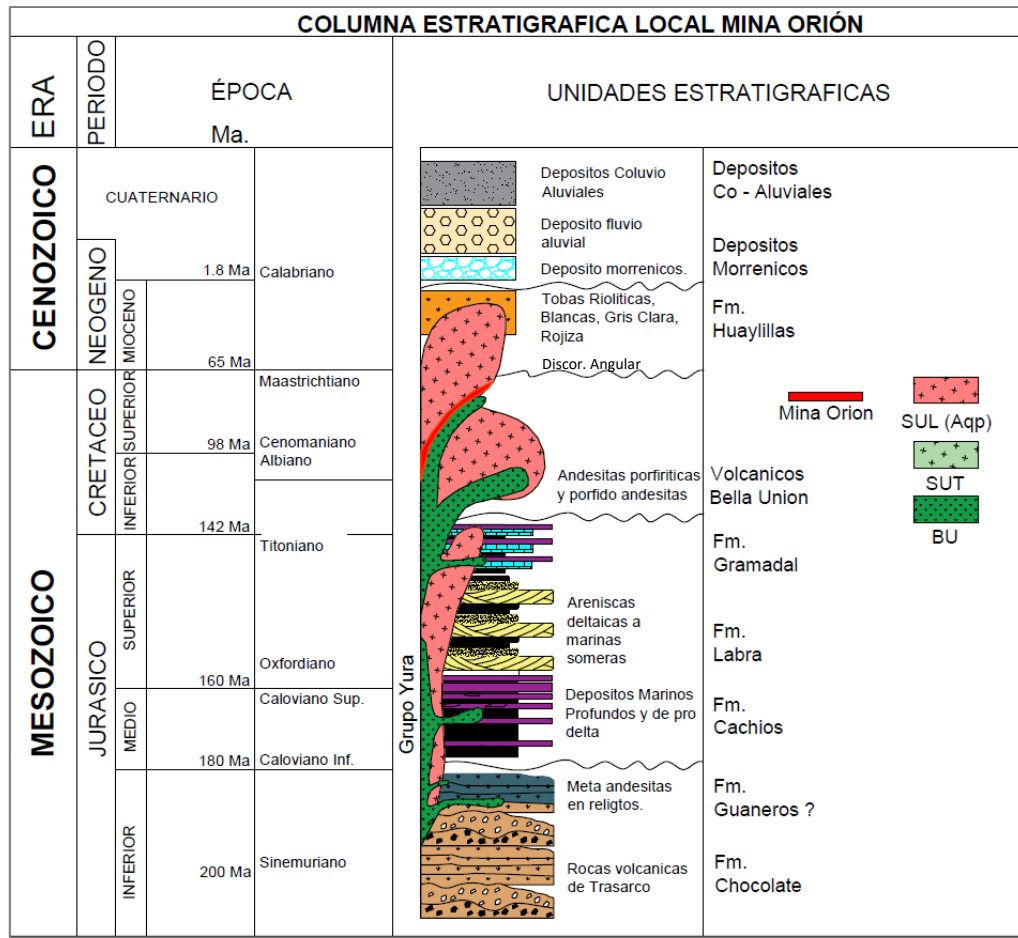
COLUMNA ESTRATIGRAFICA LOCAL MINA ORIÓN

| ERA | PERIODO | ÉPOCA Ma. | | UNIDADES ESTRATIGRAFICAS |
|---|---|---|---|---|
| CENOZOICO | CUATERNARIO | | | |
| | NEOGENO | 1.8 Ma | Calabriano | |
| | MIOCENO | 65 Ma | | |
| MESOZOICO | CRETACEO | SUPERIOR | Maastrichtiano | |
| | | 98 Ma | Cenomaniano Albiano | |
| | | INFERIOR 142 Ma | | |
| | JURASICO | SUPERIOR | Titoniano | |
| | | | Oxfordiano | |
| | | 160 Ma MEDIO | Caloviano Sup. | |
| | | 180 Ma | Caloviano Inf. | |
| | | INFERIOR 200 Ma | Sinemuriano | |

Depositos Coluvio Aluviales — Depositos Co - Aluviales
Deposito fluvio aluvial — Depositos Morrenicos
Deposito morrenicos.
Tobas Rioliticas, Blancas, Gris Clara, Rojiza — Fm. Huaylillas
Discor. Angular
Mina Orion
SUL (Aqp)
SUT
BU
Andesitas porfiriticas y porfido andesitas — Volcanicos Bella Union
Fm. Gramadal
Areniscas deltaicas a marinas someras — Fm. Labra
Grupo Yura
Depositos Marinos Profundos y de pro delta — Fm. Cachios
Meta andesitas en religtos. — Fm. Guaneros ?
Rocas volcanicas de Trasarco — Fm. Chocolate